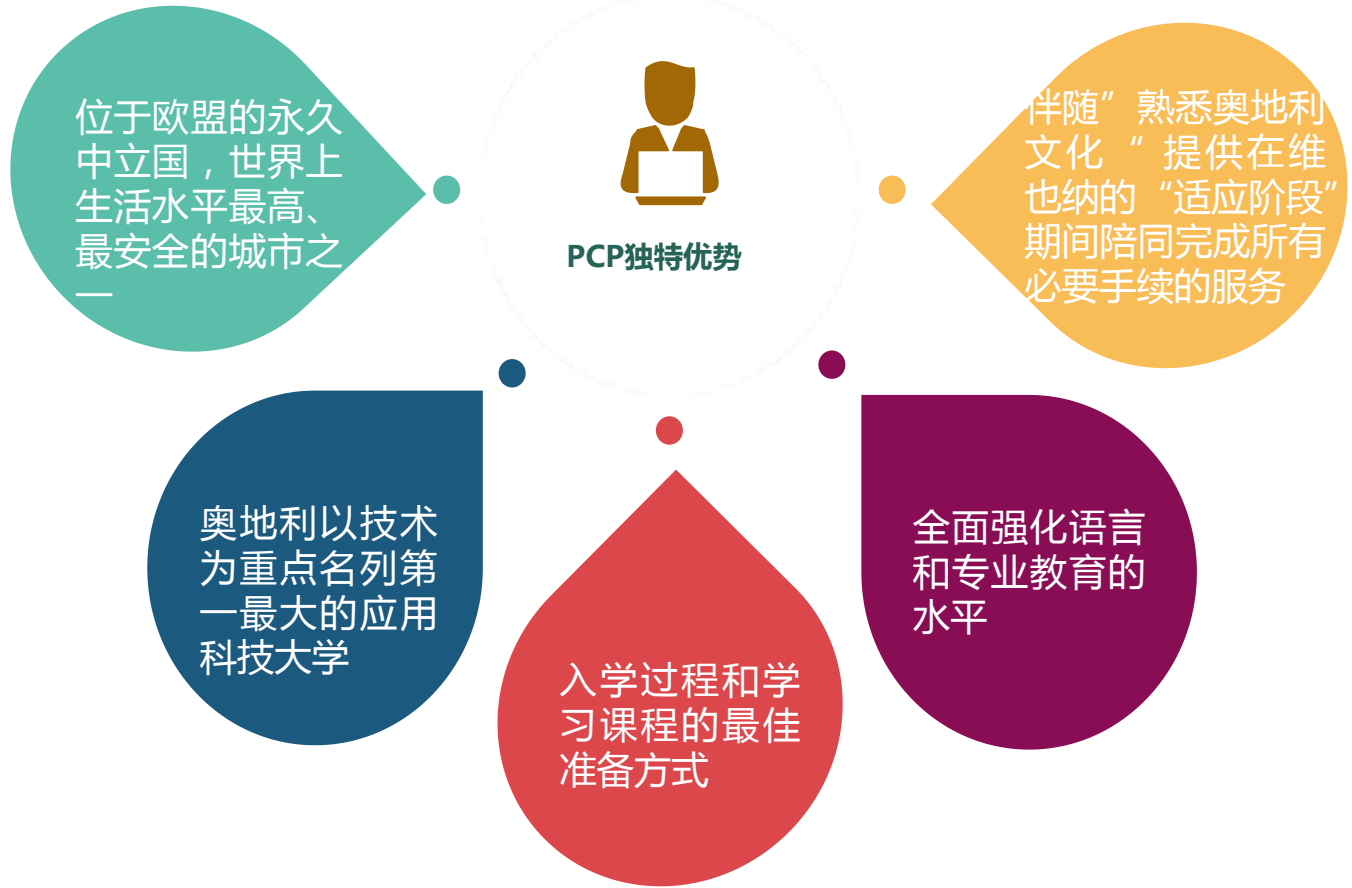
位于欧盟的永久中立国，世界上生活水平最高、最安全的城市之一

PCP独特优势

伴随”熟悉奥地利文化“ 提供在维也纳的“适应阶段”期间陪同完成所有必要手续的服务

奥地利以技术为重点名列第一最大的应用科技大学

入学过程和学习课程的最佳准备方式

全面强化语言和专业教育的水平